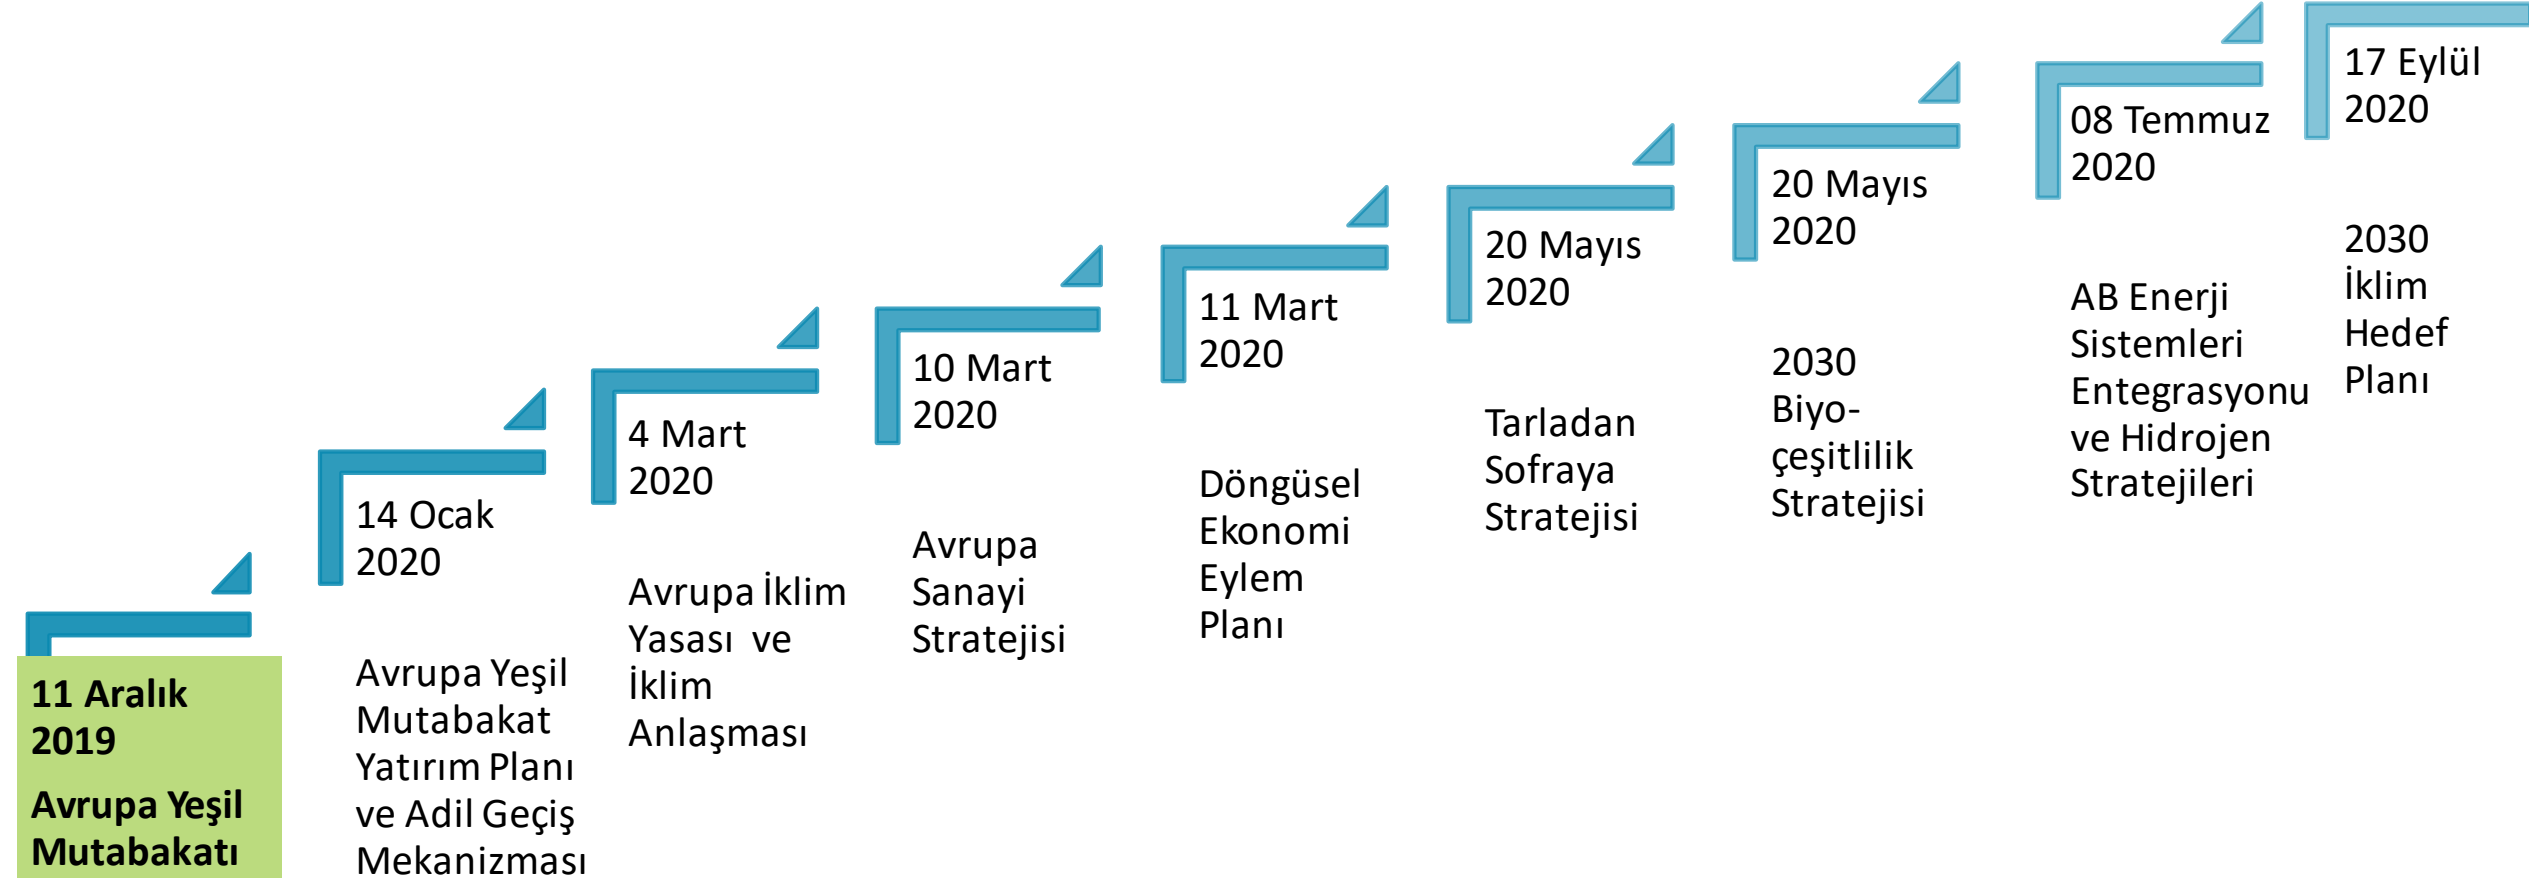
11 Aralık 2019

Avrupa Yeşil Mutabakatı

14 Ocak 2020

Avrupa Yeşil Mutabakat Yatırım Planı ve Adil Geçiş Mekanizması

4 Mart 2020

Avrupa İklim Yasası ve iklim Anlaşması

10 Mart 2020

Avrupa Sanayi Stratejisi

11 Mart 2020

Döngüsel Ekonomi Eylem Planı

20 Mayıs 2020

Tarladan Sofraya Stratejisi

20 Mayıs 2020

2030 Biyo-çeşitlilik Stratejisi

08 Temmuz 2020

AB Enerji Sistemleri Entegrasyonu ve Hidrojen Stratejileri

17 Eylül 2020

2030 İklim Hedef Planı